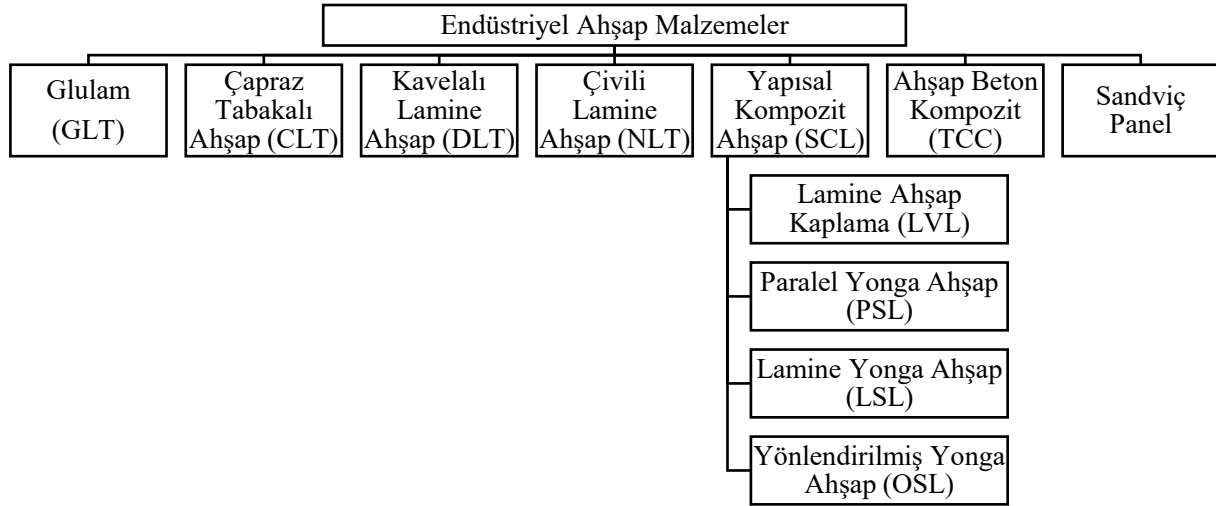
Endüstriyel Ahşap Malzemeler

Glulam (GLT)

Çapraz Tabakalı Ahşap (CLT)

Kavelalı Lamine Ahşap (DLT)

Çivili Lamine Ahşap (NLT)

Yapısal Kompozit Ahşap (SCL)

Ahşap Beton Kompozit (TCC)

Sandviç Panel

Lamine Ahşap Kaplama (LVL)

Paralel Yonga Ahşap (PSL)

Lamine Yonga Ahşap (LSL)

Yönlendirilmiş Yonga Ahşap (OSL)